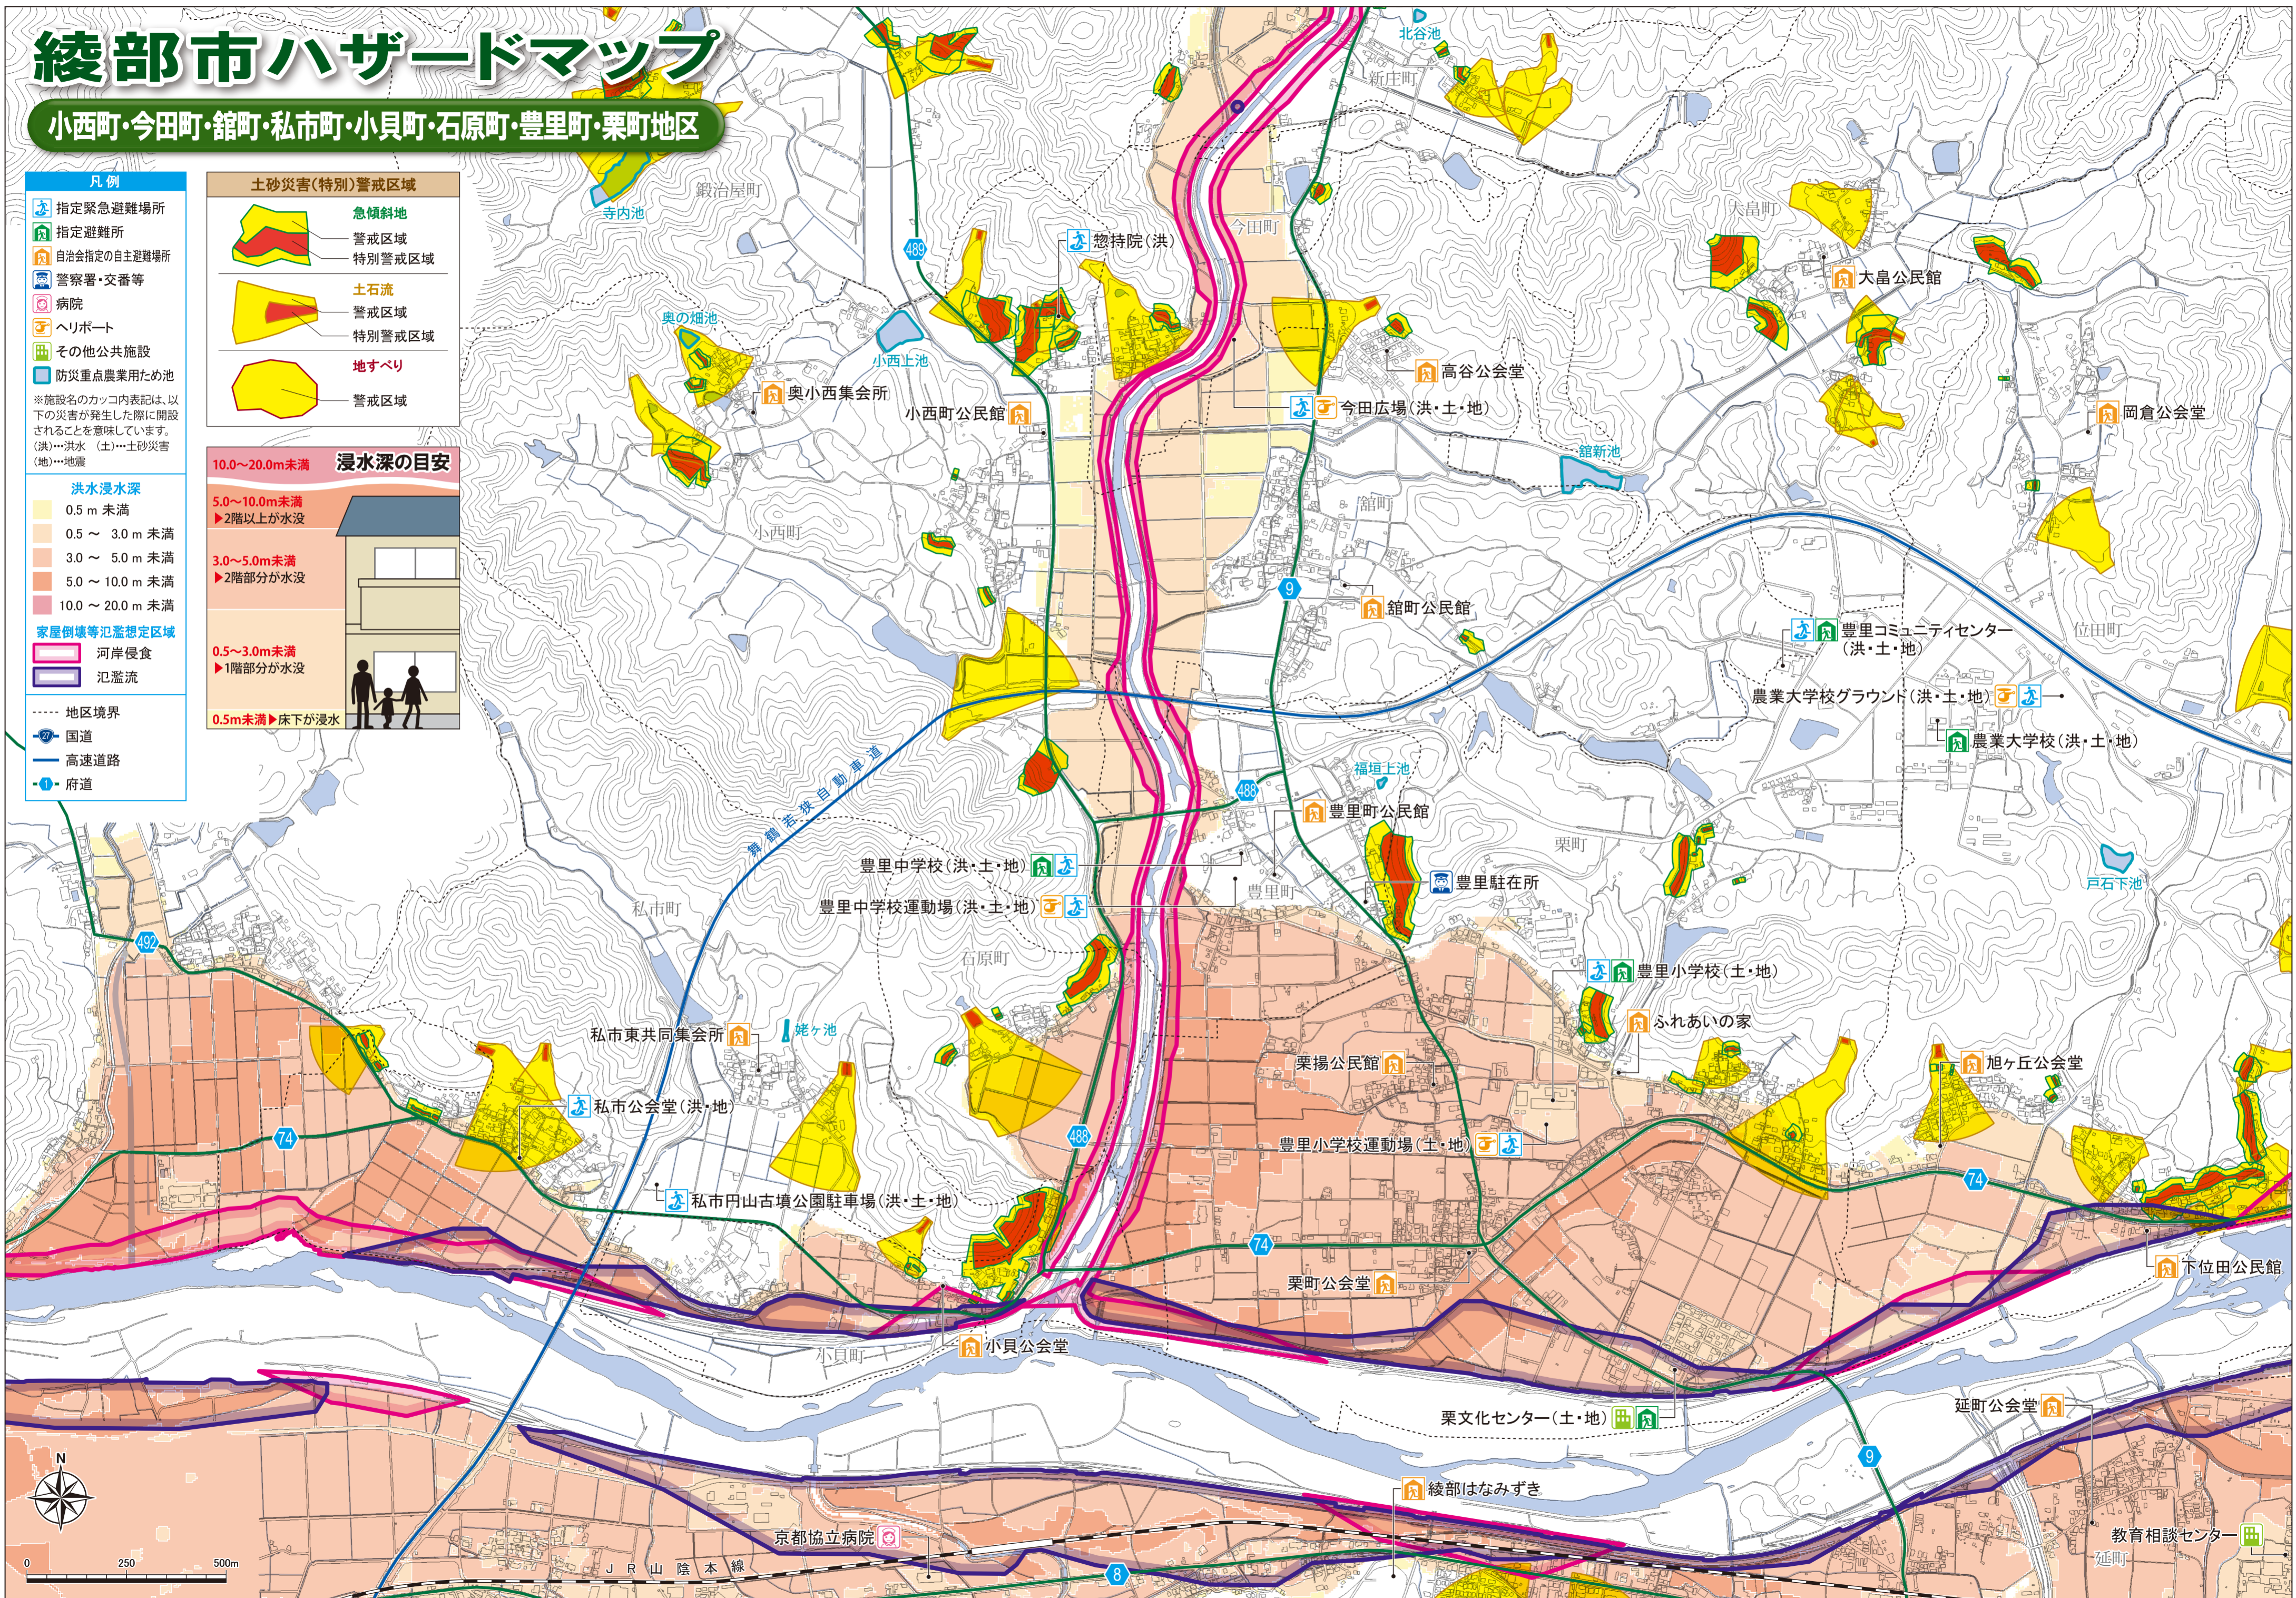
綾部市ハザードマップ
小西町・今田町・舘町・私市町・小貝町・石原町・豊里町・栗町地区

凡例
指定緊急避難場所
指定避難所
自治会指定の自主避難場所
警察署・交番等
病院
ヘリポート
その他公共施設
防災重点農業用ため池
※施設名のカッコ内表記は、以下の災害が発生した際に開設されることを意味しています。
(洪)…洪水 (土)…土砂災害 (地)…地震

洪水浸水深
0.5 m 未満
0.5 ～ 3.0 m 未満
3.0 ～ 5.0 m 未満
5.0 ～ 10.0 m 未満
10.0 ～ 20.0 m 未満

家屋倒壊等氾濫想定区域
河岸侵食
氾濫流

地区境界
国道
高速道路
府道

土砂災害(特別)警戒区域
急傾斜地
警戒区域
特別警戒区域
土石流
警戒区域
特別警戒区域
地すべり
警戒区域

浸水深の目安
10.0~20.0m未満
5.0~10.0m未満 ▶2階以上が水没
3.0~5.0m未満 ▶2階部分が水没
0.5~3.0m未満 ▶1階部分が水没
0.5m未満▶床下が浸水

北谷池
新庄町
寺内池
鍛冶屋町
惣持院(洪)
今田町
大畠町
大畠公民館
489
奥の畑池
小西上池
奥小西集会所
小西町公民館
高谷公会堂
今田広場(洪・土・地)
岡倉公会堂
舘新池
舘町
小西町
9
舘町公民館
豊里コミュニティセンター(洪・土・地)
位田町
農業大学校グラウンド(洪・土・地)
農業大学校(洪・土・地)
舞鶴若狭自動車道
福垣上池
488
豊里町公民館
栗町
豊里中学校(洪・土・地)
豊里駐在所
戸石下池
豊里中学校運動場(洪・土・地)
豊里町
私市町
492
石原町
豊里小学校(土・地)
ふれあいの家
私市東共同集会所
姥ヶ池
栗揚公民館
旭ヶ丘公会堂
私市公会堂(洪・地)
74
488
豊里小学校運動場(土・地)
74
私市円山古墳公園駐車場(洪・土・地)
74
栗町公会堂
下位田公民館
小貝町
小貝公会堂
延町公会堂
栗文化センター(土・地)
9
綾部はなみずき
京都協立病院
教育相談センター
延町
JR山陰本線
8
N
0 250 500m